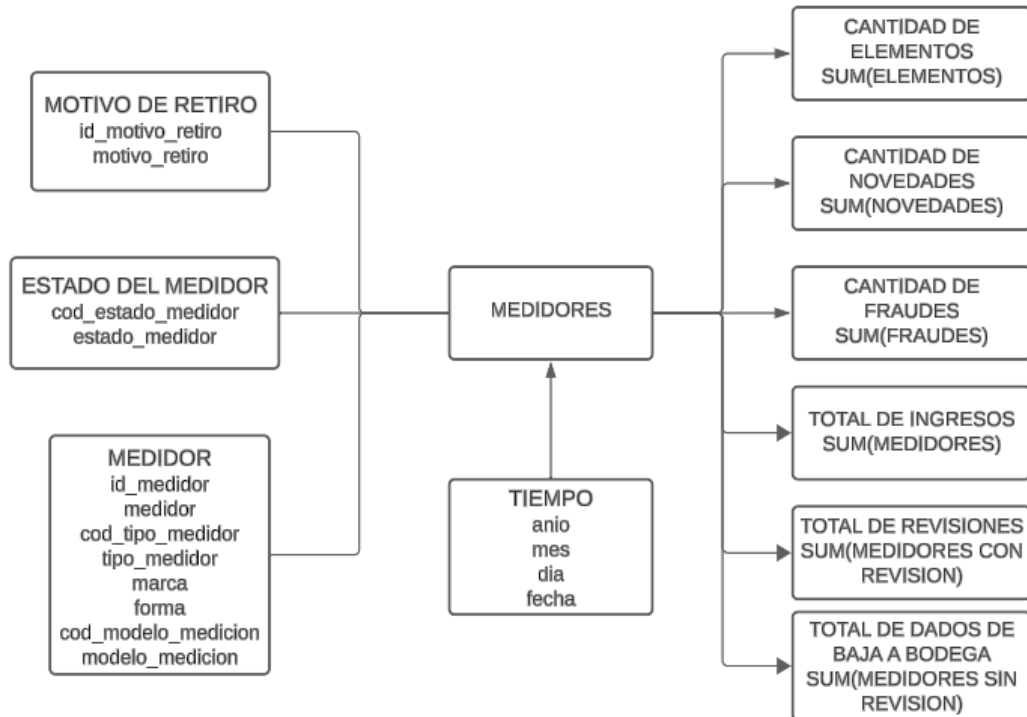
MOTIVO DE RETIRO
id_motivo_retiro
motivo_retiro

ESTADO DEL MEDIDOR
cod_estado_medidor
estado_medidor

MEDIDOR
id_medidor
medidor
cod_tipo_medidor
tipo_medidor
marca
forma
cod_modelo_medicion
modelo_medicion

MEDIDORES

TIEMPO
anio
mes
dia
fecha

CANTIDAD DE ELEMENTOS SUM(ELEMENTOS)

CANTIDAD DE NOVEDADES SUM(NOVEDADES)

CANTIDAD DE FRAUDES SUM(FRAUDES)

TOTAL DE INGRESOS SUM(MEDIDORES)

TOTAL DE REVISIONES SUM(MEDIDORES CON REVISION)

TOTAL DE DADOS DE BAJA A BODEGA SUM(MEDIDORES SIN REVISION)